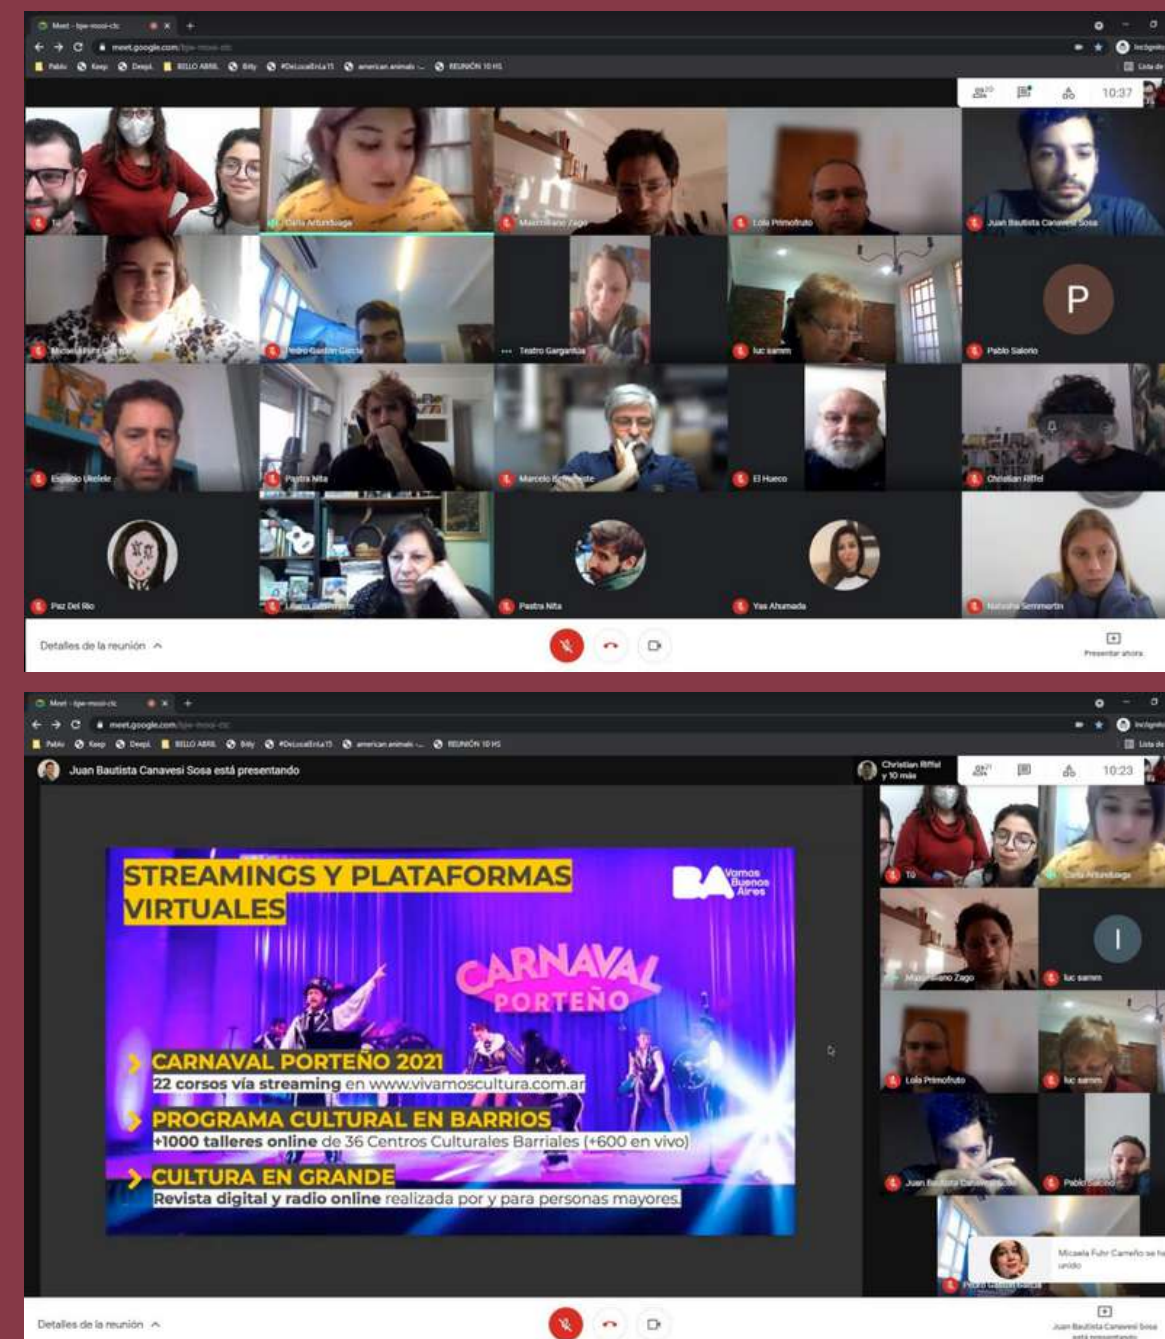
Meet - bpe-mooi-ctc
meet.google.com/bpe-mooi-ctc
Pablo Keep DeepL BELLO ABRIL Bitly #DeLocalEnLa15 american animals ... REUNIÓN 10 HS
10:37
Tú
Carla Arbundiaga
Maximiliano Zago
Lola Primofruto
Juan Bautista Canavesi Sosa
Micaela Fuhr Carreño
Pedro Gastón García
Teatro Gargantúa
luc samm
P
Pablo Salorio
Espacio Ukelele
Pastra Nita
Marcelo Benavente
El Hueco
Christian Riffel
Paz Del Río
Liliana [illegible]
Pastra Nita
Yas Ahumada
Natasha Semmartin
Detalles de la reunión
Presentar ahora

Meet - bpe-mooi-ctc
meet.google.com/bpe-mooi-ctc
Pablo Keep DeepL BELLO ABRIL Bitly #DeLocalEnLa15 american animals ... REUNIÓN 10 HS
Juan Bautista Canavesi Sosa está presentando
Christian Riffel y 10 más
10:23

STREAMINGS Y PLATAFORMAS VIRTUALES
BA Vamos Buenos Aires
CARNAVAL PORTEÑO
CARNAVAL PORTEÑO 2021
22 corsos vía streaming en www.vivamoscultura.com.ar
PROGRAMA CULTURAL EN BARRIOS
+1000 talleres online de 36 Centros Culturales Barriales (+600 en vivo)
CULTURA EN GRANDE
Revista digital y radio online realizada por y para personas mayores.

Tú
Carla Arbundiaga
Maximiliano Zago
I
luc samm
Lola Primofruto
luc samm
Juan Bautista Canavesi Sosa
Pablo Salorio
Pedro Gastón García
Micaela Fuhr Carreño se ha unido
Detalles de la reunión
Juan Bautista Canavesi Sosa está presentando